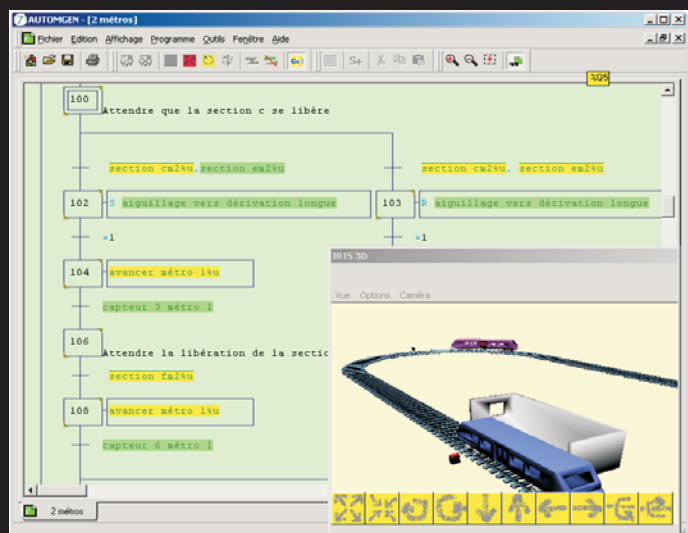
AUTOMGEN - [2 métros]

Fichier Edition Affichage Programme Outils Fenêtre Aide

%Q5

100 Attendre que la section c se libère

section cm2%u.section em2%u

section cm2%u. section em2%u

102 S aiguillage vers dérivation longue

103 R aiguillage vers dérivation longue

=1

=1

104 avancer métro 1%u

capteur 3 métro 1

106 Attendre la libération de la sectic

section fm2%u

108 avancer métro 1%u

capteur 6 métro 1

IRIS 3D

Vue Options Caméra

2 métros